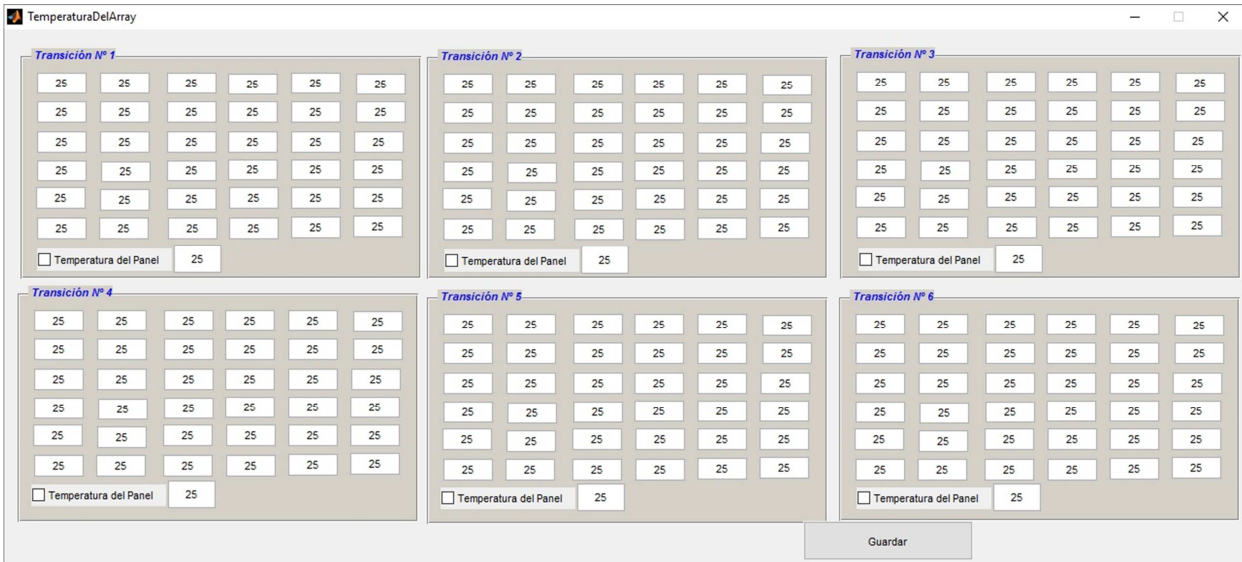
TemperaturaDelArray

Transición Nº 1

| 25 | 25 | 25 | 25 | 25 | 25 |
|---|---|---|---|---|---|
| 25 | 25 | 25 | 25 | 25 | 25 |
| 25 | 25 | 25 | 25 | 25 | 25 |
| 25 | 25 | 25 | 25 | 25 | 25 |
| 25 | 25 | 25 | 25 | 25 | 25 |
| 25 | 25 | 25 | 25 | 25 | 25 |

Temperatura del Panel 25

Transición Nº 2

| 25 | 25 | 25 | 25 | 25 | 25 |
|---|---|---|---|---|---|
| 25 | 25 | 25 | 25 | 25 | 25 |
| 25 | 25 | 25 | 25 | 25 | 25 |
| 25 | 25 | 25 | 25 | 25 | 25 |
| 25 | 25 | 25 | 25 | 25 | 25 |
| 25 | 25 | 25 | 25 | 25 | 25 |

Temperatura del Panel 25

Transición Nº 3

| 25 | 25 | 25 | 25 | 25 | 25 |
|---|---|---|---|---|---|
| 25 | 25 | 25 | 25 | 25 | 25 |
| 25 | 25 | 25 | 25 | 25 | 25 |
| 25 | 25 | 25 | 25 | 25 | 25 |
| 25 | 25 | 25 | 25 | 25 | 25 |
| 25 | 25 | 25 | 25 | 25 | 25 |

Temperatura del Panel 25

Transición Nº 4

| 25 | 25 | 25 | 25 | 25 | 25 |
|---|---|---|---|---|---|
| 25 | 25 | 25 | 25 | 25 | 25 |
| 25 | 25 | 25 | 25 | 25 | 25 |
| 25 | 25 | 25 | 25 | 25 | 25 |
| 25 | 25 | 25 | 25 | 25 | 25 |
| 25 | 25 | 25 | 25 | 25 | 25 |

Temperatura del Panel 25

Transición Nº 5

| 25 | 25 | 25 | 25 | 25 | 25 |
|---|---|---|---|---|---|
| 25 | 25 | 25 | 25 | 25 | 25 |
| 25 | 25 | 25 | 25 | 25 | 25 |
| 25 | 25 | 25 | 25 | 25 | 25 |
| 25 | 25 | 25 | 25 | 25 | 25 |
| 25 | 25 | 25 | 25 | 25 | 25 |

Temperatura del Panel 25

Transición Nº 6

| 25 | 25 | 25 | 25 | 25 | 25 |
|---|---|---|---|---|---|
| 25 | 25 | 25 | 25 | 25 | 25 |
| 25 | 25 | 25 | 25 | 25 | 25 |
| 25 | 25 | 25 | 25 | 25 | 25 |
| 25 | 25 | 25 | 25 | 25 | 25 |
| 25 | 25 | 25 | 25 | 25 | 25 |

Temperatura del Panel 25

Guardar